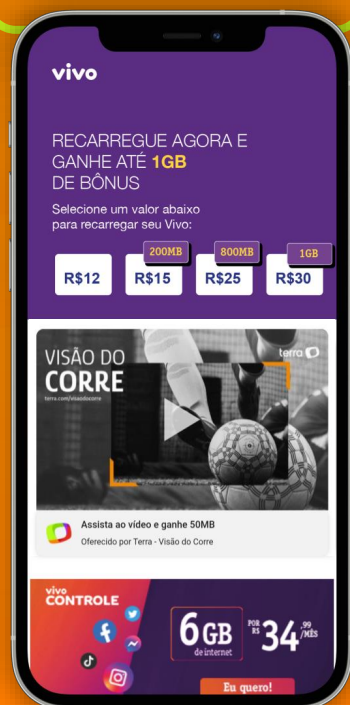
vivo

RECARREGUE AGORA E GANHE ATÉ 1GB DE BÔNUS

Selecione um valor abaixo para recarregar seu Vivo:

R$12

200MB
R$15

800MB
R$25

1GB
R$30

VISÃO DO CORRE
terra.com/visaodocorre
terra

Assista ao vídeo e ganhe 50MB
Oferecido por Terra - Visão do Corre

vivo CONTROLE

6GB de internet

POR R$ 34,99 /MÊS

Eu quero!